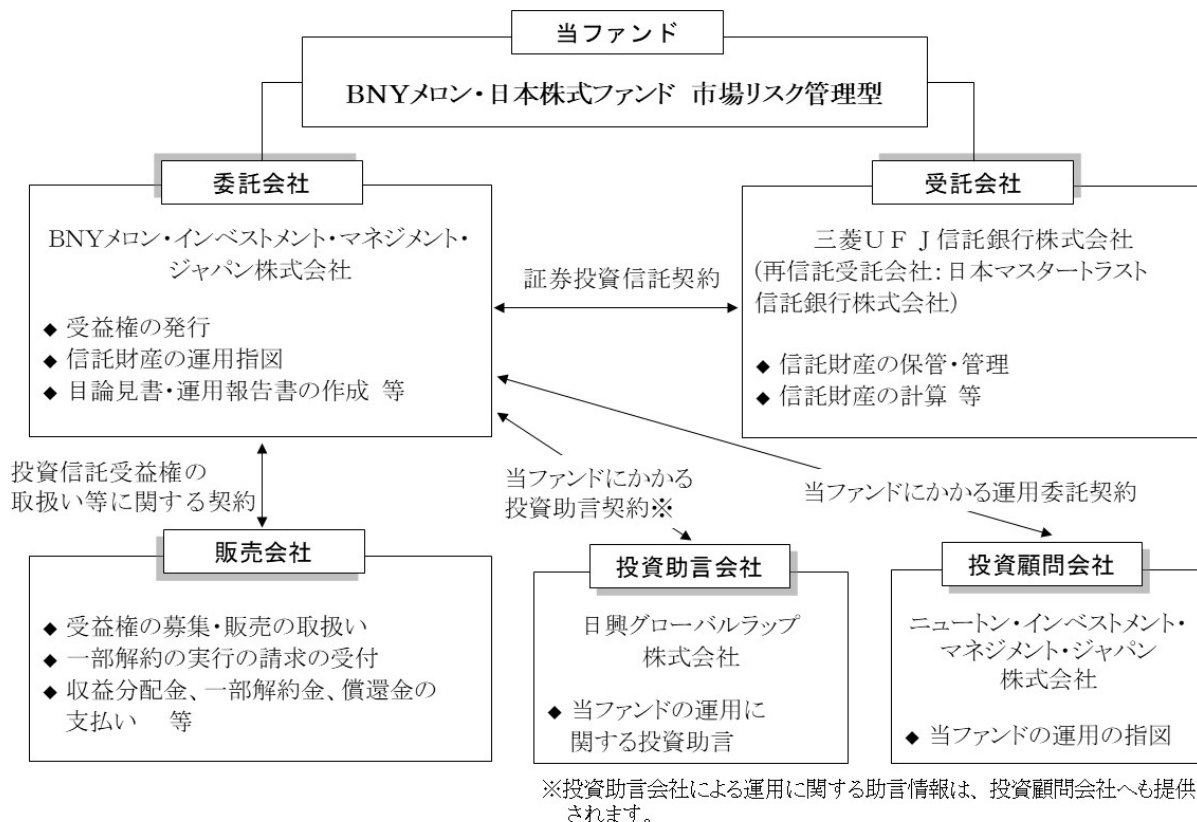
当ファンド

BNYメロン・日本株式ファンド 市場リスク管理型

委託会社

BNYメロン・インベストメント・マネジメント・ジャパン株式会社

◆ 受益権の発行
◆ 信託財産の運用指図
◆ 目論見書・運用報告書の作成 等

証券投資信託契約

受託会社

三菱ＵＦＪ信託銀行株式会社
(再信託受託会社: 日本マスタートラスト信託銀行株式会社)

◆ 信託財産の保管・管理
◆ 信託財産の計算 等

投資信託受益権の取扱い等に関する契約

当ファンドにかかる投資助言契約※

当ファンドにかかる運用委託契約

販売会社

◆ 受益権の募集・販売の取扱い
◆ 一部解約の実行の請求の受付
◆ 収益分配金、一部解約金、償還金の支払い 等

投資助言会社

日興グローバルラップ株式会社

◆ 当ファンドの運用に関する投資助言

投資顧問会社

ニュートン・インベストメント・マネジメント・ジャパン株式会社

◆ 当ファンドの運用の指図

※投資助言会社による運用に関する助言情報は、投資顧問会社へも提供されます。